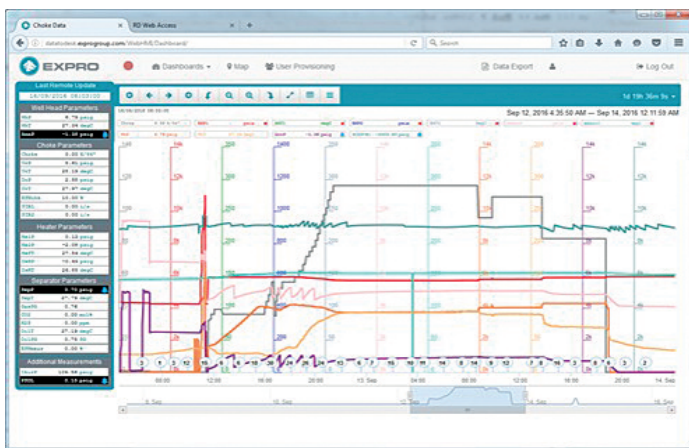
Choke Data
RD Web Access
datatodesk.exprogroup.com/WebHMI/Dashboard/
Search

EXPRO
Dashboards
Map
User Provisioning
Data Export
Log Out

Last Remote Update
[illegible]
Well Head Parameters
Choke Parameters
Heater Parameters
Separator Parameters
Additional Measurements

1d 19h 36m 9s
Sep 12, 2016 4:35:50 AM — Sep 14, 2016 12:11:59 AM

08:00
12:00
16:00
20:00
13. Sep
04:00
08:00
12:00
16:00
20:00
14. Sep

8. Sep
10. Sep
12. Sep
14. Sep